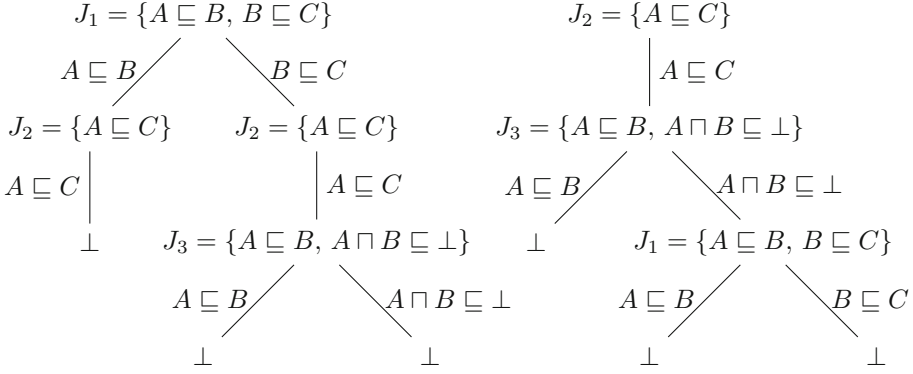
$J_1 = \{A \sqsubseteq B,\ B \sqsubseteq C\}$

$A \sqsubseteq B$ $B \sqsubseteq C$

$J_2 = \{A \sqsubseteq C\}$ $J_2 = \{A \sqsubseteq C\}$

$A \sqsubseteq C$ $A \sqsubseteq C$

$\bot$ $J_3 = \{A \sqsubseteq B,\ A \sqcap B \sqsubseteq \bot\}$

$A \sqsubseteq B$ $A \sqcap B \sqsubseteq \bot$

$\bot$ $\bot$

$J_2 = \{A \sqsubseteq C\}$

$A \sqsubseteq C$

$J_3 = \{A \sqsubseteq B,\ A \sqcap B \sqsubseteq \bot\}$

$A \sqsubseteq B$ $A \sqcap B \sqsubseteq \bot$

$\bot$ $J_1 = \{A \sqsubseteq B,\ B \sqsubseteq C\}$

$A \sqsubseteq B$ $B \sqsubseteq C$

$\bot$ $\bot$